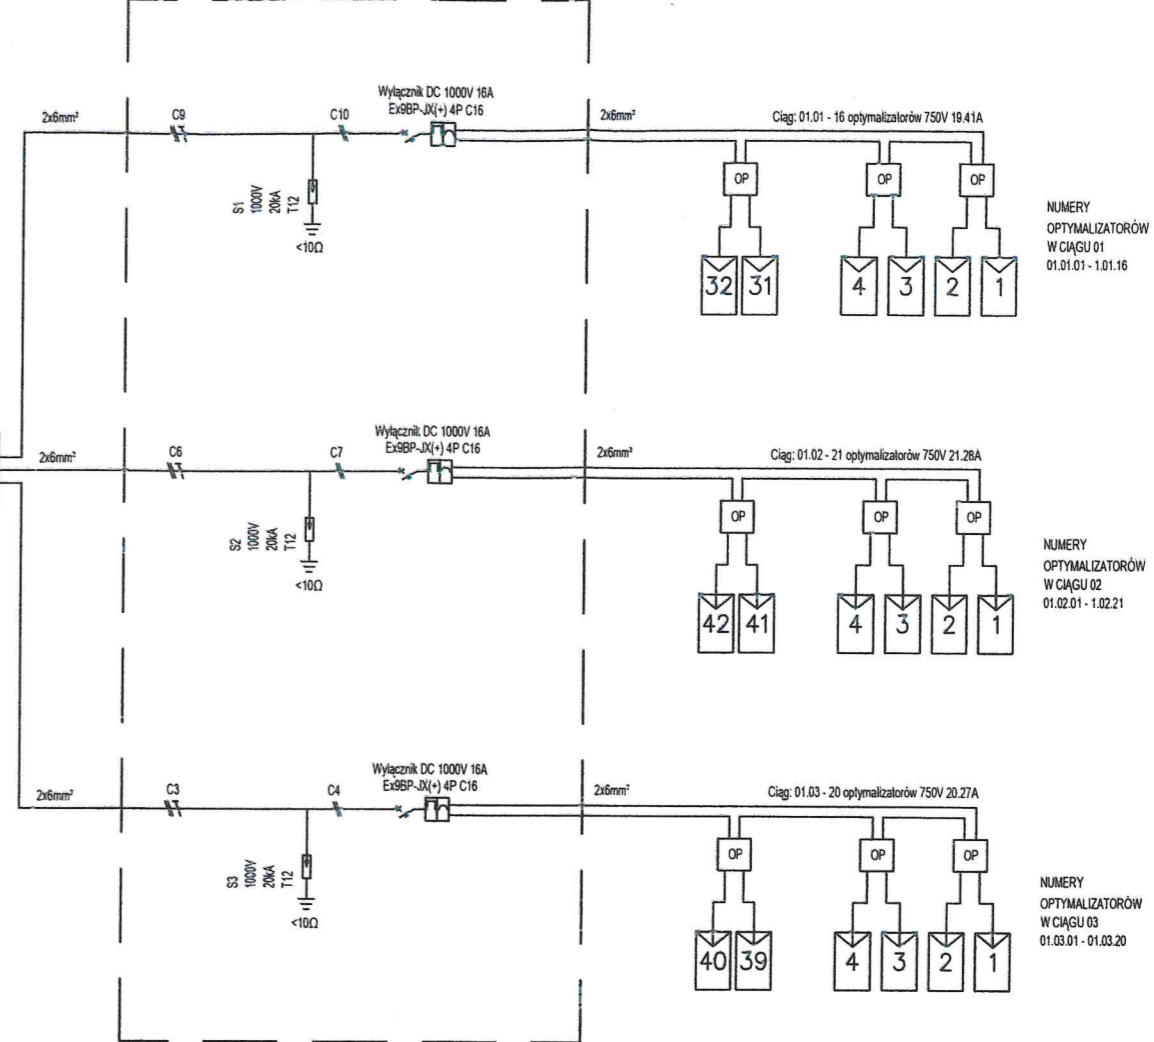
2x6mm²
C9
C10
Wyłącznik DC 1000V 16A
Ex9BP-JX(+) 4P C16
2x6mm²
Ciąg: 01.01 - 16 optymalizatorów 750V 19.41A
S1
1000V
20kA
T12
<10Ω
OP
OP
OP
32
31
4
3
2
1
NUMERY
OPTYMALIZATORÓW
W CIĄGU 01
01.01.01 - 1.01.16

2x6mm²
C6
C7
Wyłącznik DC 1000V 16A
Ex9BP-JX(+) 4P C16
2x6mm²
Ciąg: 01.02 - 21 optymalizatorów 750V 21.28A
S2
1000V
20kA
T12
<10Ω
OP
OP
OP
42
41
4
3
2
1
NUMERY
OPTYMALIZATORÓW
W CIĄGU 02
01.02.01 - 1.02.21

2x6mm²
C3
C4
Wyłącznik DC 1000V 16A
Ex9BP-JX(+) 4P C16
2x6mm²
Ciąg: 01.03 - 20 optymalizatorów 750V 20.27A
S3
1000V
20kA
T12
<10Ω
OP
OP
OP
40
39
4
3
2
1
NUMERY
OPTYMALIZATORÓW
W CIĄGU 03
01.03.01 - 01.03.20